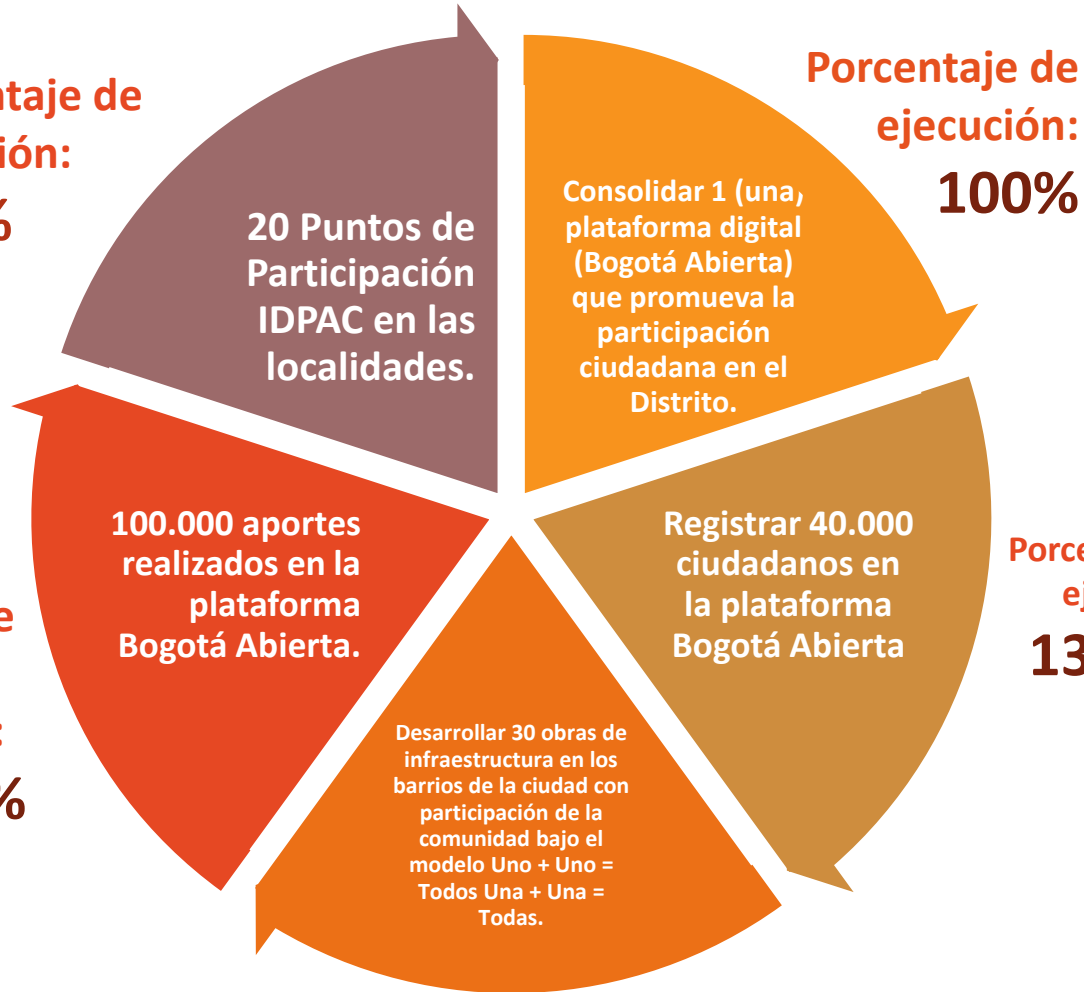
ntaje de
ión:
%

Porcentaje de
ejecución:
100%

20 Puntos de Participación IDPAC en las localidades.

Consolidar 1 (una) plataforma digital (Bogotá Abierta) que promueva la participación ciudadana en el Distrito.

100.000 aportes realizados en la plataforma Bogotá Abierta.

Registrar 40.000 ciudadanos en la plataforma Bogotá Abierta

Porce
ej
13

e
:
%

Desarrollar 30 obras de infraestructura en los barrios de la ciudad con participación de la comunidad bajo el modelo Uno + Uno = Todos Una + Una = Todas.